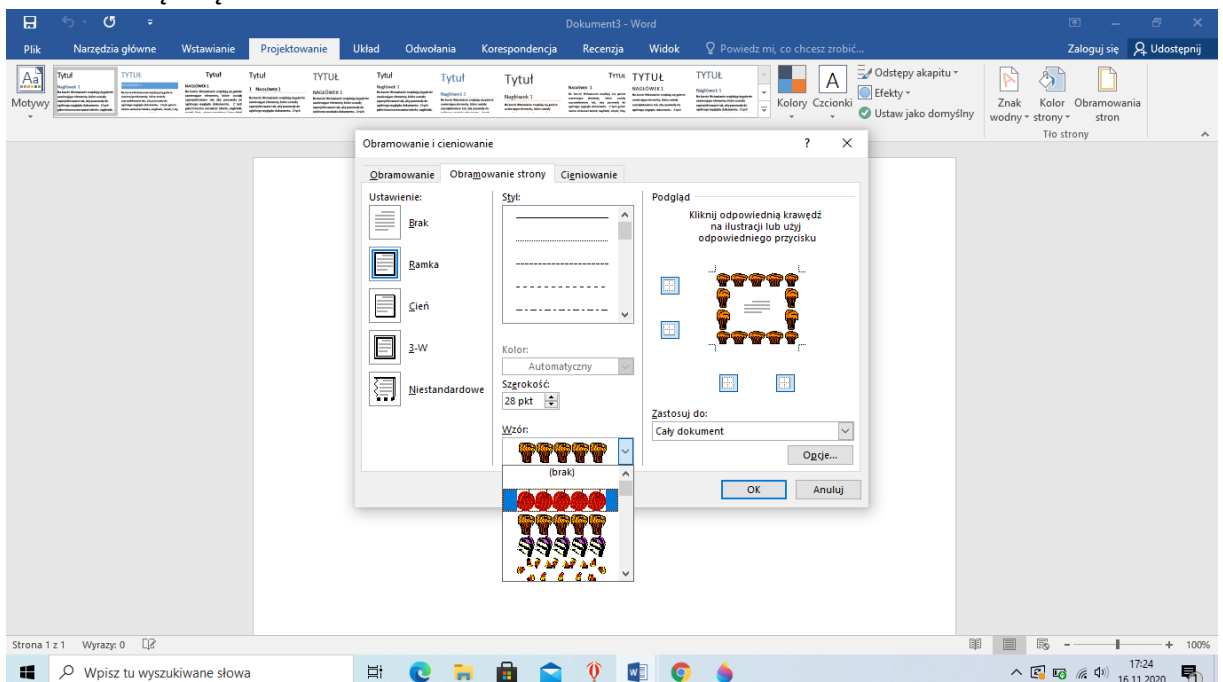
Dokument3 - Word

Plik Narzędzia główne Wstawianie Projektowanie Układ Odwołania Korespondencja Recenzja Widok Powiedz mi, co chcesz zrobić... Zaloguj się Udostępnij

Motywy Tytuł TYTUŁ Tytuł Tytuł TYTUŁ Tytuł Tytuł Tytuł TYTUŁ TYTUŁ TYTUŁ Kolory Czcionki Odstępy akapitu Efekty Ustaw jako domyślny Znak wodny Kolor strony Obramowania stron Tło strony

Obramowanie i cieniowanie ? ×

Obramowanie Obramowanie strony Cieniowanie

Ustawienie:
Brak
Ramka
Cień
3-W
Niestandardowe

Styl:

Kolor:
Automatyczny

Szerokość:
28 pkt

Wzór:
(brak)

Podgląd
Kliknij odpowiednią krawędź na ilustracji lub użyj odpowiedniego przycisku

Zastosuj do:
Cały dokument

Opcje...

OK Anuluj

Strona 1 z 1 Wyrazy: 0 100%

Wpisz tu wyszukiwane słowa

17:24
16.11.2020